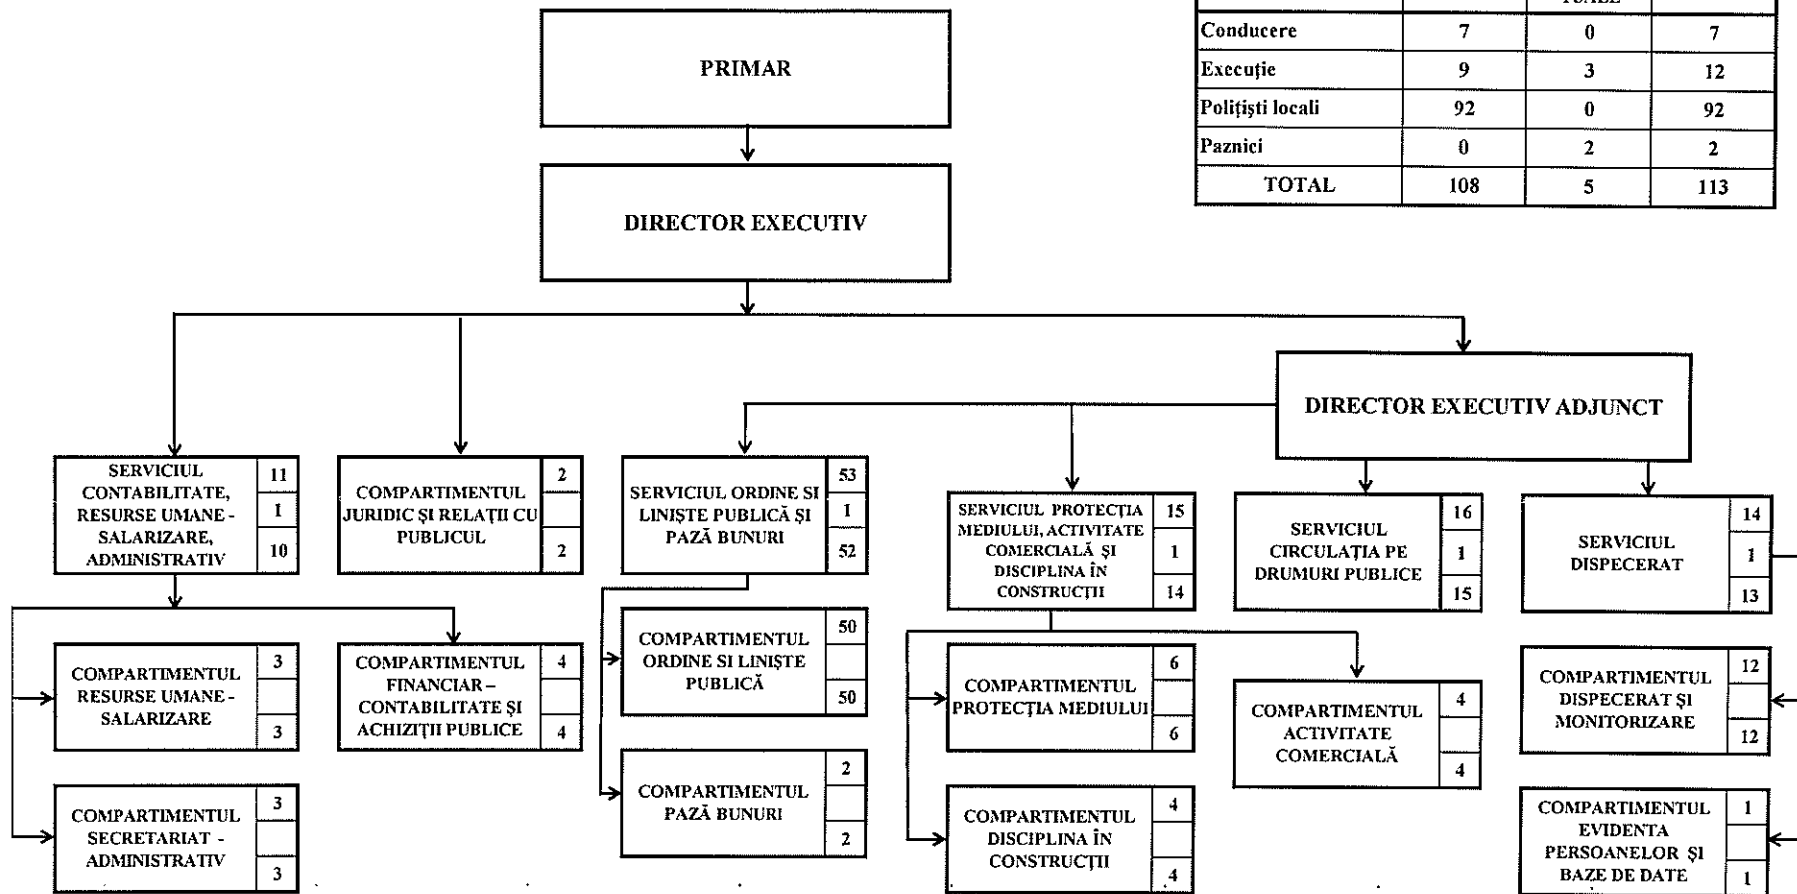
| | | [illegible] | |
|---|---|---|---|
| Conducere | 7 | 0 | 7 |
| Execuţie | 9 | 3 | 12 |
| Poliţişti locali | 92 | 0 | 92 |
| Paznici | 0 | 2 | 2 |
| TOTAL | 108 | 5 | 113 |

PRIMAR

DIRECTOR EXECUTIV

DIRECTOR EXECUTIV ADJUNCT

SERVICIUL CONTABILITATE, RESURSE UMANE - SALARIZARE, ADMINISTRATIV 11 1 10

COMPARTIMENTUL JURIDIC ŞI RELAŢII CU PUBLICUL 2 2

SERVICIUL ORDINE SI LINIŞTE PUBLICĂ ŞI PAZĂ BUNURI 53 1 52

SERVICIUL PROTECŢIA MEDIULUI, ACTIVITATE COMERCIALĂ ŞI DISCIPLINA ÎN CONSTRUCŢII 15 1 14

SERVICIUL CIRCULAŢIA PE DRUMURI PUBLICE 16 1 15

SERVICIUL DISPECERAT 14 1 13

COMPARTIMENTUL RESURSE UMANE - SALARIZARE 3 3

COMPARTIMENTUL FINANCIAR – CONTABILITATE ŞI ACHIZIŢII PUBLICE 4 4

COMPARTIMENTUL ORDINE SI LINIŞTE PUBLICĂ 50 50

COMPARTIMENTUL PROTECŢIA MEDIULUI 6 6

COMPARTIMENTUL ACTIVITATE COMERCIALĂ 4 4

COMPARTIMENTUL DISPECERAT ŞI MONITORIZARE 12 12

COMPARTIMENTUL SECRETARIAT - ADMINISTRATIV 3 3

COMPARTIMENTUL PAZĂ BUNURI 2 2

COMPARTIMENTUL DISCIPLINA ÎN CONSTRUCŢII 4 4

COMPARTIMENTUL EVIDENTA PERSOANELOR ŞI BAZE DE DATE 1 1